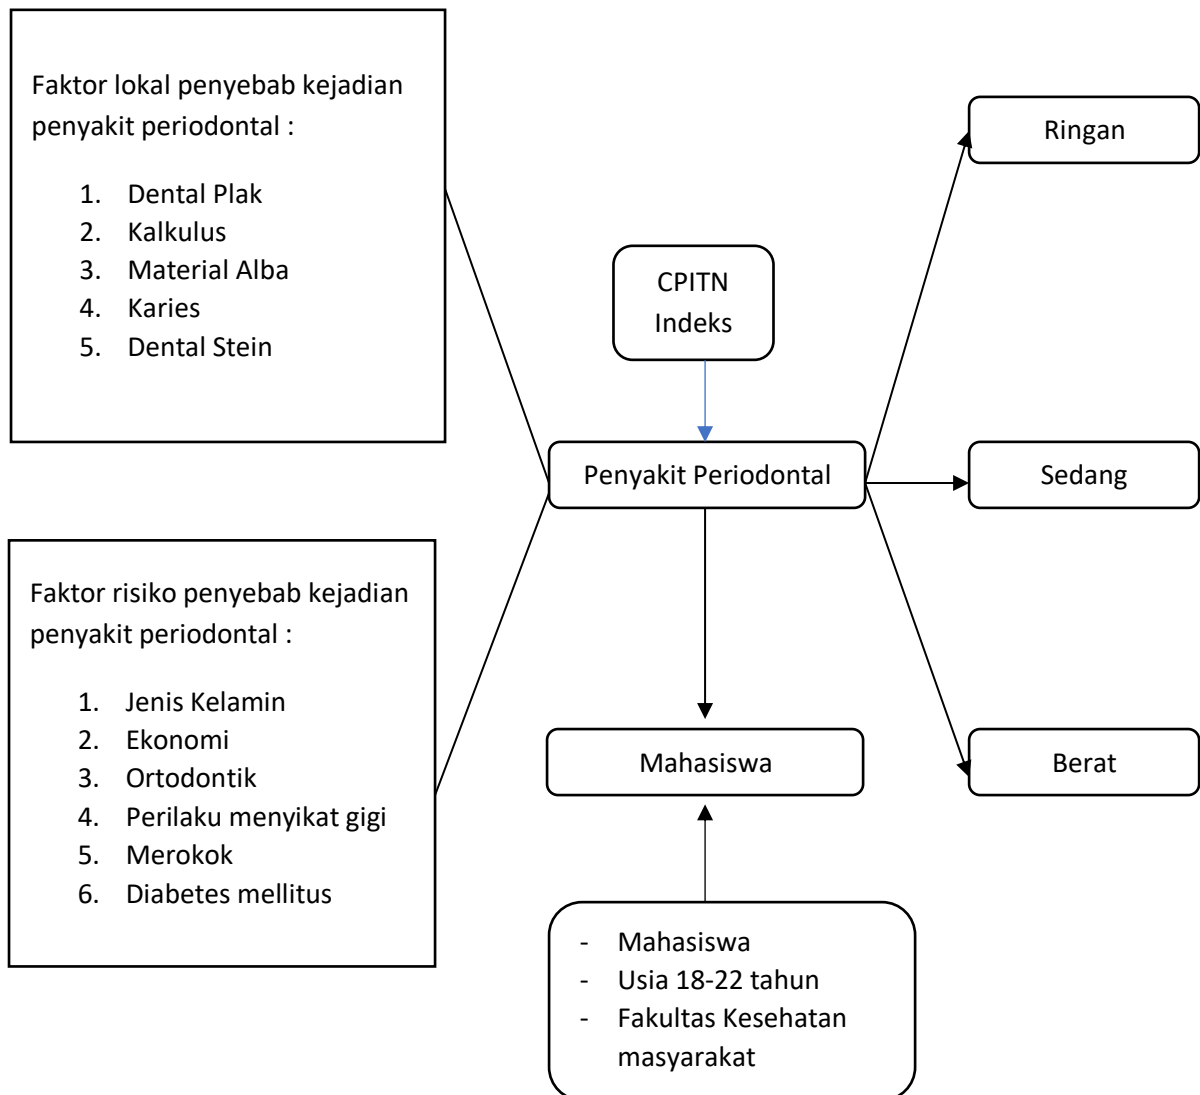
Faktor lokal penyebab kejadian penyakit periodontal :

1. Dental Plak
2. Kalkulus
3. Material Alba
4. Karies
5. Dental Stein

CPITN Indeks

Ringan

Penyakit Periodontal

Sedang

Faktor risiko penyebab kejadian penyakit periodontal :

1. Jenis Kelamin
2. Ekonomi
3. Ortodontik
4. Perilaku menyikat gigi
5. Merokok
6. Diabetes mellitus

Mahasiswa

Berat

- Mahasiswa
- Usia 18-22 tahun
- Fakultas Kesehatan masyarakat